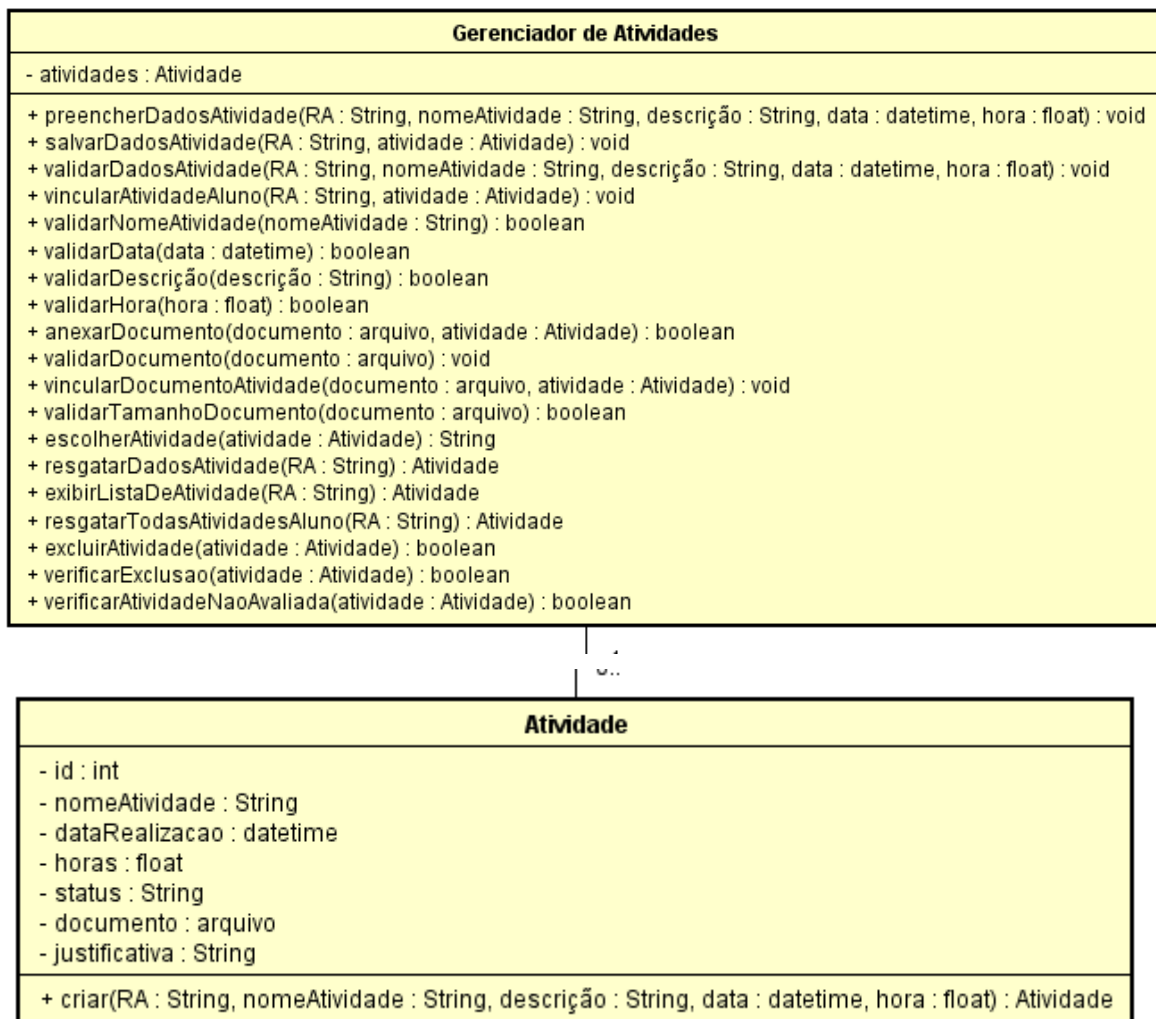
Gerenciador de Atividades

- atividades : Atividade

+ preencherDadosAtividade(RA : String, nomeAtividade : String, descrição : String, data : datetime, hora : float) : void
+ salvarDadosAtividade(RA : String, atividade : Atividade) : void
+ validarDadosAtividade(RA : String, nomeAtividade : String, descrição : String, data : datetime, hora : float) : void
+ vincularAtividadeAluno(RA : String, atividade : Atividade) : void
+ validarNomeAtividade(nomeAtividade : String) : boolean
+ validarData(data : datetime) : boolean
+ validarDescrição(descrição : String) : boolean
+ validarHora(hora : float) : boolean
+ anexarDocumento(documento : arquivo, atividade : Atividade) : boolean
+ validarDocumento(documento : arquivo) : void
+ vincularDocumentoAtividade(documento : arquivo, atividade : Atividade) : void
+ validarTamanhoDocumento(documento : arquivo) : boolean
+ escolherAtividade(atividade : Atividade) : String
+ resgatarDadosAtividade(RA : String) : Atividade
+ exibirListaDeAtividade(RA : String) : Atividade
+ resgatarTodasAtividadesAluno(RA : String) : Atividade
+ excluirAtividade(atividade : Atividade) : boolean
+ verificarExclusao(atividade : Atividade) : boolean
+ verificarAtividadeNaoAvaliada(atividade : Atividade) : boolean

1
0..

Atividade

- id : int
- nomeAtividade : String
- dataRealizacao : datetime
- horas : float
- status : String
- documento : arquivo
- justificativa : String

+ criar(RA : String, nomeAtividade : String, descrição : String, data : datetime, hora : float) : Atividade